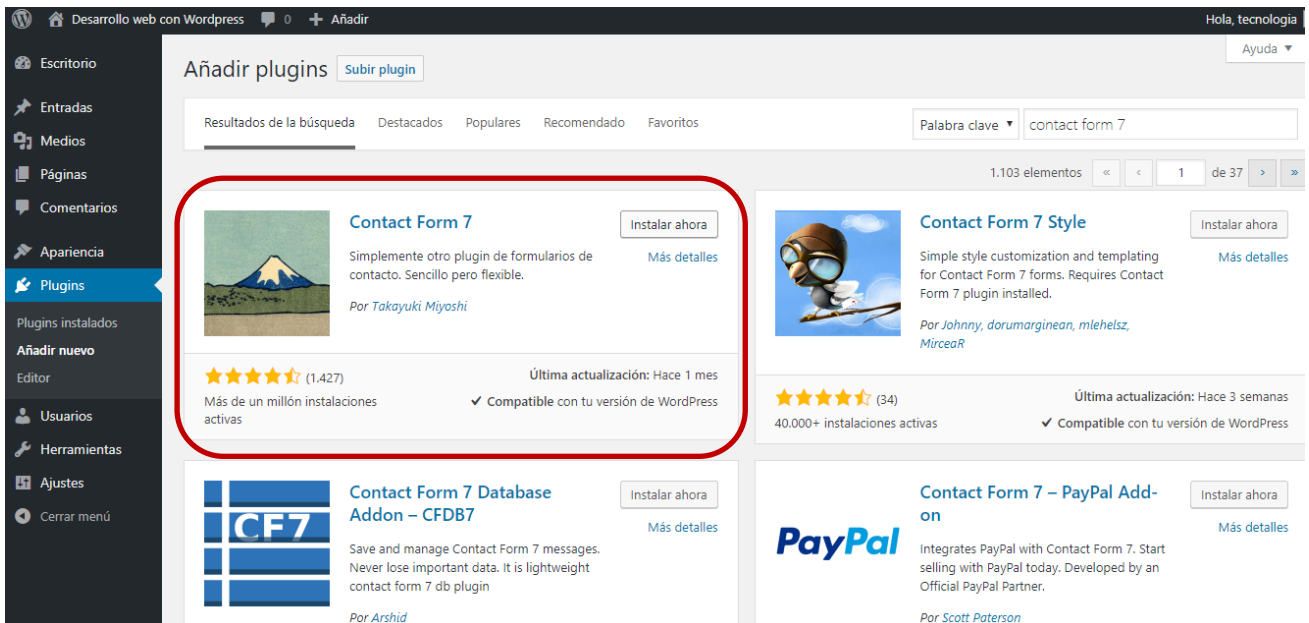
Desarrollo web con Wordpress 0 Añadir Hola, tecnologia

Ayuda ▼

Escritorio
Entradas
Medios
Páginas
Comentarios
Apariencia
Plugins
Plugins instalados
Añadir nuevo
Editor
Usuarios
Herramientas
Ajustes
Cerrar menú

Añadir plugins Subir plugin

Resultados de la búsqueda Destacados Populares Recomendado Favoritos

Palabra clave ▼ contact form 7

1.103 elementos « ‹ 1 de 37 › »

Contact Form 7
Instalar ahora
Más detalles
Simplemente otro plugin de formularios de contacto. Sencillo pero flexible.
Por Takayuki Miyoshi
(1.427)
Más de un millón instalaciones activas
Última actualización: Hace 1 mes
✔ Compatible con tu versión de WordPress

Contact Form 7 Style
Instalar ahora
Más detalles
Simple style customization and templating for Contact Form 7 forms. Requires Contact Form 7 plugin installed.
Por Johnny, dorumarginean, mlehelsz, MirceaR
(34)
40.000+ instalaciones activas
Última actualización: Hace 3 semanas
✔ Compatible con tu versión de WordPress

CF7
Contact Form 7 Database Addon – CFDB7
Instalar ahora
Más detalles
Save and manage Contact Form 7 messages. Never lose important data. It is lightweight contact form 7 db plugin
Por Arshid

PayPal
Contact Form 7 – PayPal Add-on
Instalar ahora
Más detalles
Integrates PayPal with Contact Form 7. Start selling with PayPal today. Developed by an Official PayPal Partner.
Por Scott Paterson